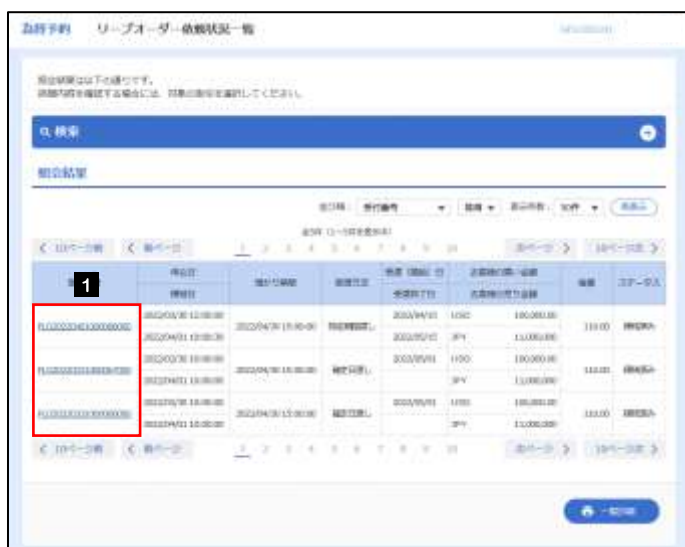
為替予約　リーブオーダー依頼状況一覧

照会結果は以下の通りです。
詳細内容を確認する場合は、対象の取引を選択してください。

検索

照会結果

並び順：　受付番号　昇順　表示件数：10件　再表示

全3件（1～3件を表示中）

＜ 10ページ前　＜ 前ページ　1 2 3 4 5 6 7 8 9 10　次ページ ＞　10ページ次 ＞

1

| 受付番号 | 受付日 / 締結日 | 指値有効期限 | 指値方法 | 期日（開始日） / 受渡終了日 | 支払通貨・金額 / 受取通貨・金額 | 相場 | ステータス |
|---|---|---|---|---|---|---|---|
| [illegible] | 2022/03/30 12:00:00 / 2022/04/01 10:00:00 | 2022/04/30 15:00:00 | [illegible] | 2022/04/15 / 2022/05/15 | USD 100,000.00 / JPY 11,000,000 | 110.00 | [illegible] |
| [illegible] | 2022/03/30 10:00:00 / 2022/04/01 10:00:00 | 2022/04/30 15:00:00 | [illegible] | 2022/05/01 | USD 100,000.00 / JPY 11,000,000 | 110.00 | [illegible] |
| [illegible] | 2022/03/30 10:00:00 / 2022/04/01 10:00:00 | 2022/04/30 15:00:00 | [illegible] | 2022/05/01 | USD 100,000.00 / JPY 11,000,000 | 110.00 | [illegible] |

＜ 10ページ前　＜ 前ページ　1 2 3 4 5 6 7 8 9 10　次ページ ＞　10ページ次 ＞

一覧印刷